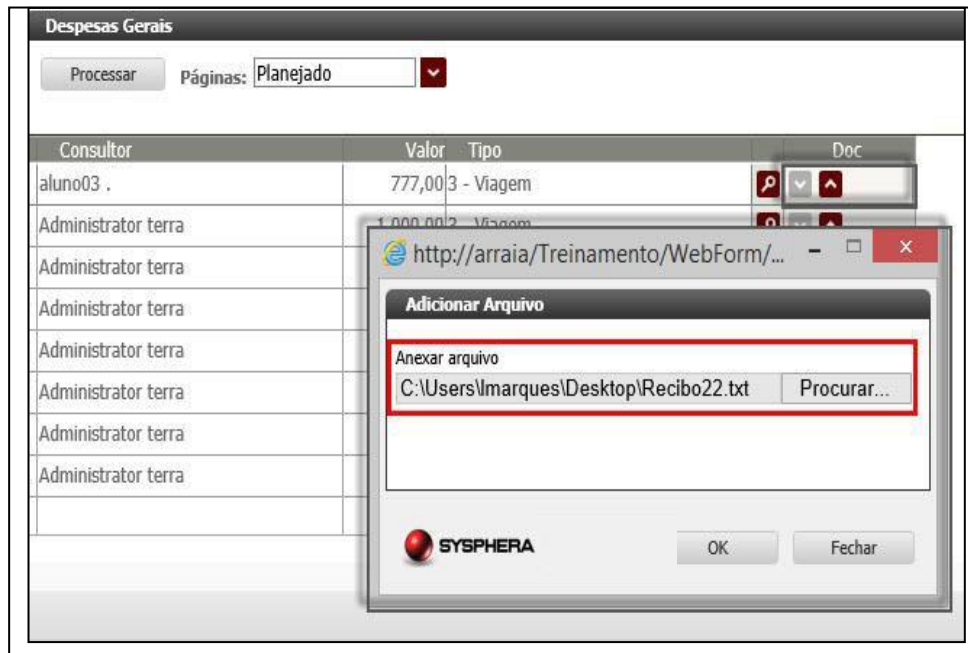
Despesas Gerais

Processar Páginas: Planejado

| Consultor | Valor | Tipo | Doc |
|---|---|---|---|
| aluno03 . | 777,00 | 3 - Viagem | |
| Administrator terra | 1.000,00 | 3 - Viagem | |
| Administrator terra | | | |
| Administrator terra | | | |
| Administrator terra | | | |
| Administrator terra | | | |
| Administrator terra | | | |
| Administrator terra | | | |

http://arraia/Treinamento/WebForm/...

Adicionar Arquivo

Anexar arquivo

C:\Users\lmarques\Desktop\Recibo22.txt Procurar...

SYSPHERA

OK Fechar